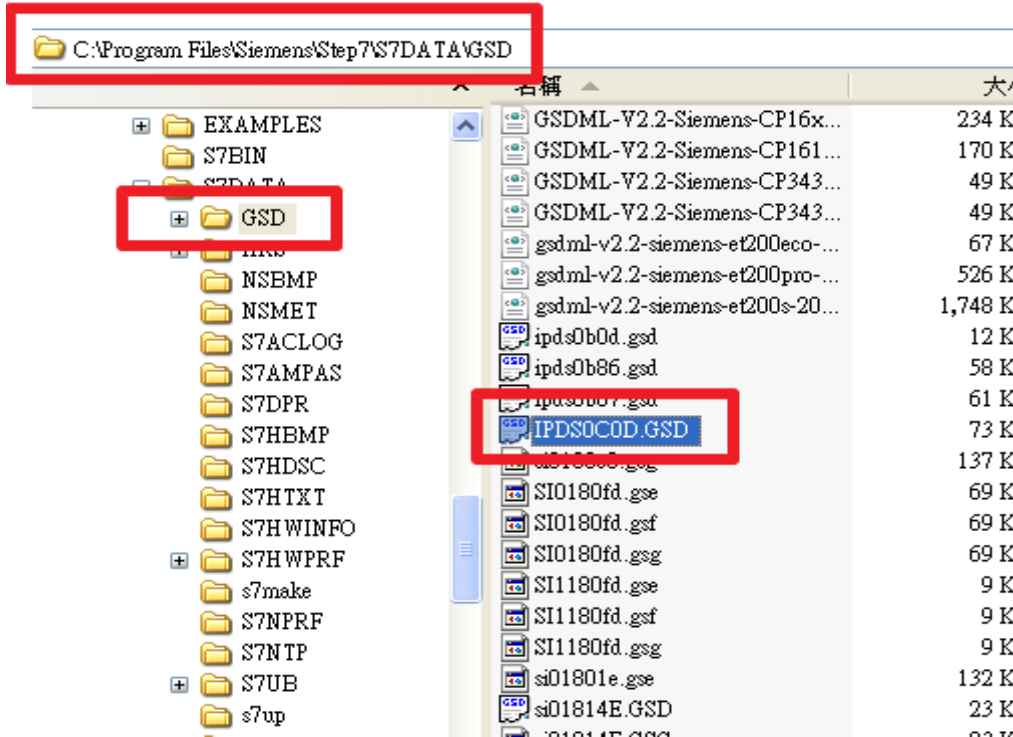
C:\Program Files\Siemens\Step7\S7DATA\GSD

EXAMPLES
S7BIN
S7DATA
GSD
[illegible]
NSBMP
NSMET
S7ACLOG
S7AMPAS
S7DPR
S7HBMP
S7HDSC
S7HTXT
S7HWINFO
S7HWPRF
s7make
S7NPRF
S7NTP
S7UB
s7up

名稱
大

| | |
|---|---|
| GSDML-V2.2-Siemens-CP16x... | 234 K |
| GSDML-V2.2-Siemens-CP161... | 170 K |
| GSDML-V2.2-Siemens-CP343... | 49 K |
| GSDML-V2.2-Siemens-CP343... | 49 K |
| gsdml-v2.2-siemens-et200eco-... | 67 K |
| gsdml-v2.2-siemens-et200pro-... | 526 K |
| gsdml-v2.2-siemens-et200s-20... | 1,748 K |
| ipds0b0d.gsd | 12 K |
| ipds0b86.gsd | 58 K |
| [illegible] | 61 K |
| IPDS0C0D.GSD | 73 K |
| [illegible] | 137 K |
| SI0180fd.gse | 69 K |
| SI0180fd.gsf | 69 K |
| SI0180fd.gsg | 69 K |
| SI1180fd.gse | 9 K |
| SI1180fd.gsf | 9 K |
| SI1180fd.gsg | 9 K |
| si01801e.gse | 132 K |
| si01814E.GSD | 23 K |